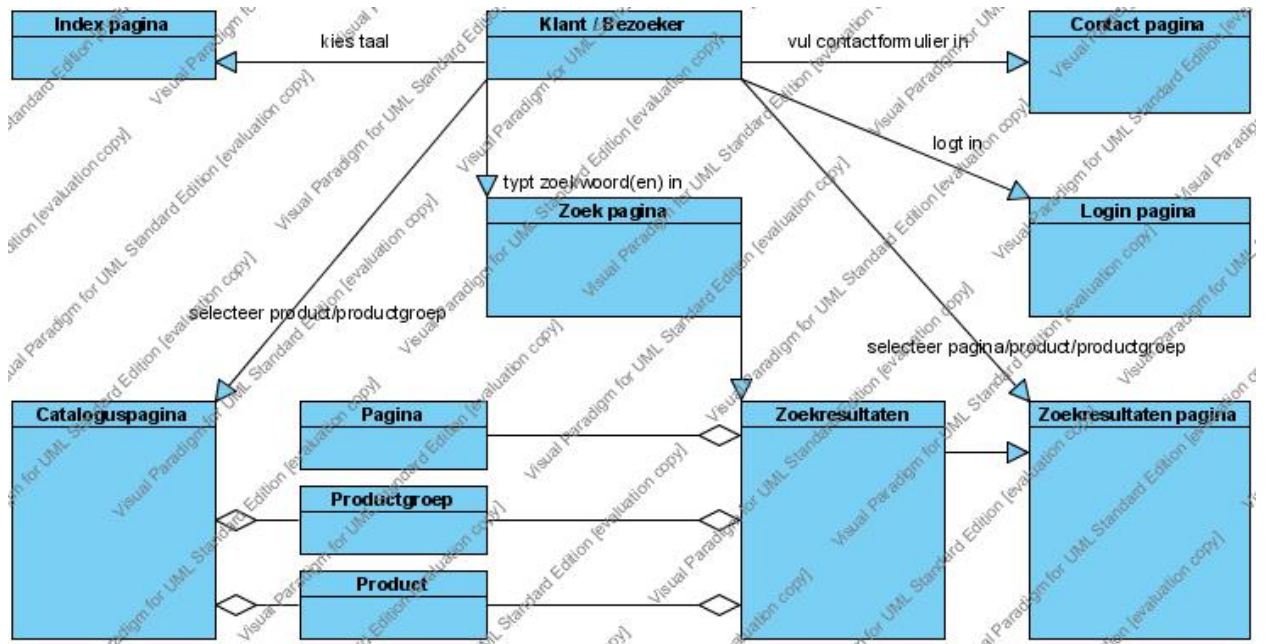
Index pagina

kies taal

Klant / Bezoeker

vul contactformulier in

Contact pagina

logt in

typt zoekwoord(en) in

Zoek pagina

Login pagina

selecteer product/productgroep

selecteer pagina/product/productgroep

Catalogus­pagina

Pagina

Zoekresultaten

Zoekresultaten pagina

Productgroep

Product

Visual Paradigm for UML Standard Edition [evaluation copy]